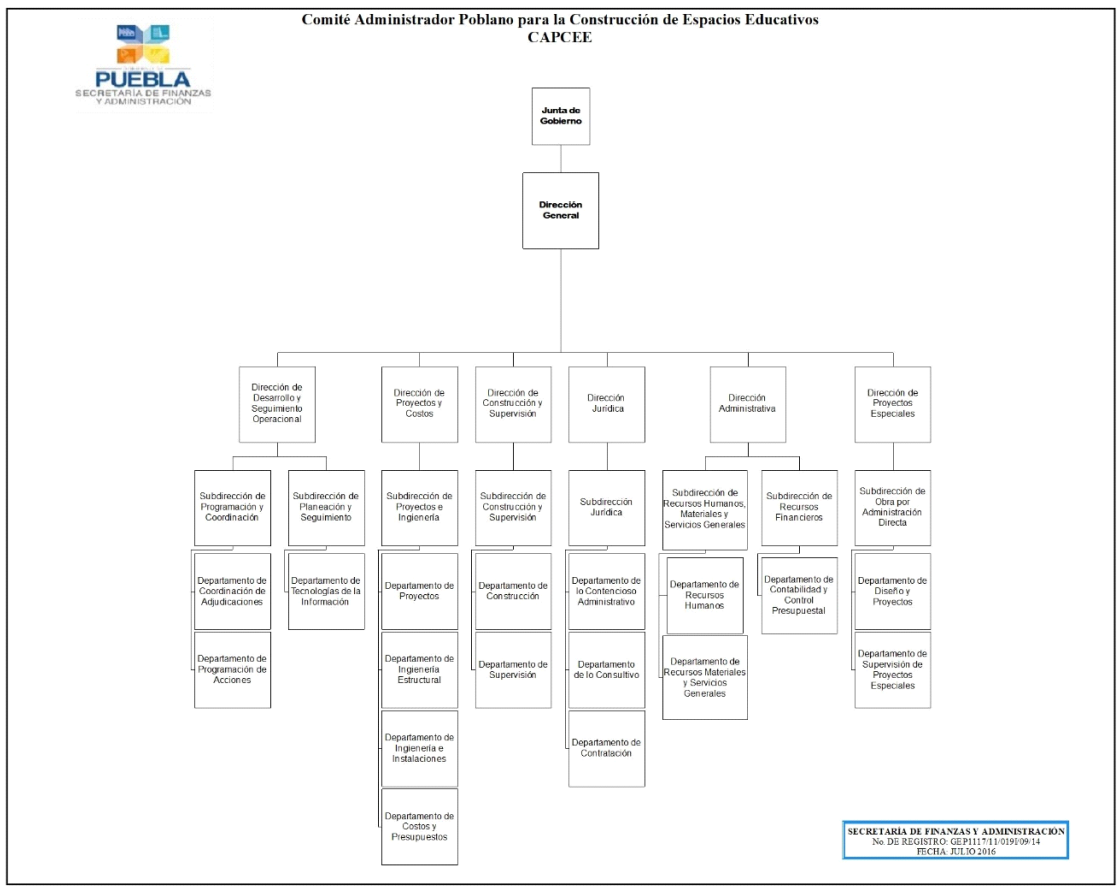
Comité Administrador Poblano para la Construcción de Espacios Educativos
CAPCEE

PUEBLA
SECRETARÍA DE FINANZAS Y ADMINISTRACIÓN

Junta de Gobierno

Dirección General

Dirección de Desarrollo y Seguimiento Operacional

Dirección de Proyectos y Costos

Dirección de Construcción y Supervisión

Dirección Jurídica

Dirección Administrativa

Dirección de Proyectos Especiales

Subdirección de Programación y Coordinación

Subdirección de Planeación y Seguimiento

Subdirección de Proyectos e Ingeniería

Subdirección de Construcción y Supervisión

Subdirección Jurídica

Subdirección de Recursos Humanos, Materiales y Servicios Generales

Subdirección de Recursos Financieros

Subdirección de Obra por Administración Directa

Departamento de Coordinación de Adjudicaciones

Departamento de Programación de Acciones

Departamento de Tecnologías de la Información

Departamento de Proyectos

Departamento de Ingeniería Estructural

Departamento de Ingeniería e Instalaciones

Departamento de Costos y Presupuestos

Departamento de Construcción

Departamento de Supervisión

Departamento de lo Contencioso Administrativo

Departamento de lo Consultivo

Departamento de Contratación

Departamento de Recursos Humanos

Departamento de Recursos Materiales y Servicios Generales

Departamento de Contabilidad y Control Presupuestal

Departamento de Diseño y Proyectos

Departamento de Supervisión de Proyectos Especiales

SECRETARÍA DE FINANZAS Y ADMINISTRACIÓN
No. DE REGISTRO: GEP1117/11/0191/09/14
FECHA: JULIO 2016